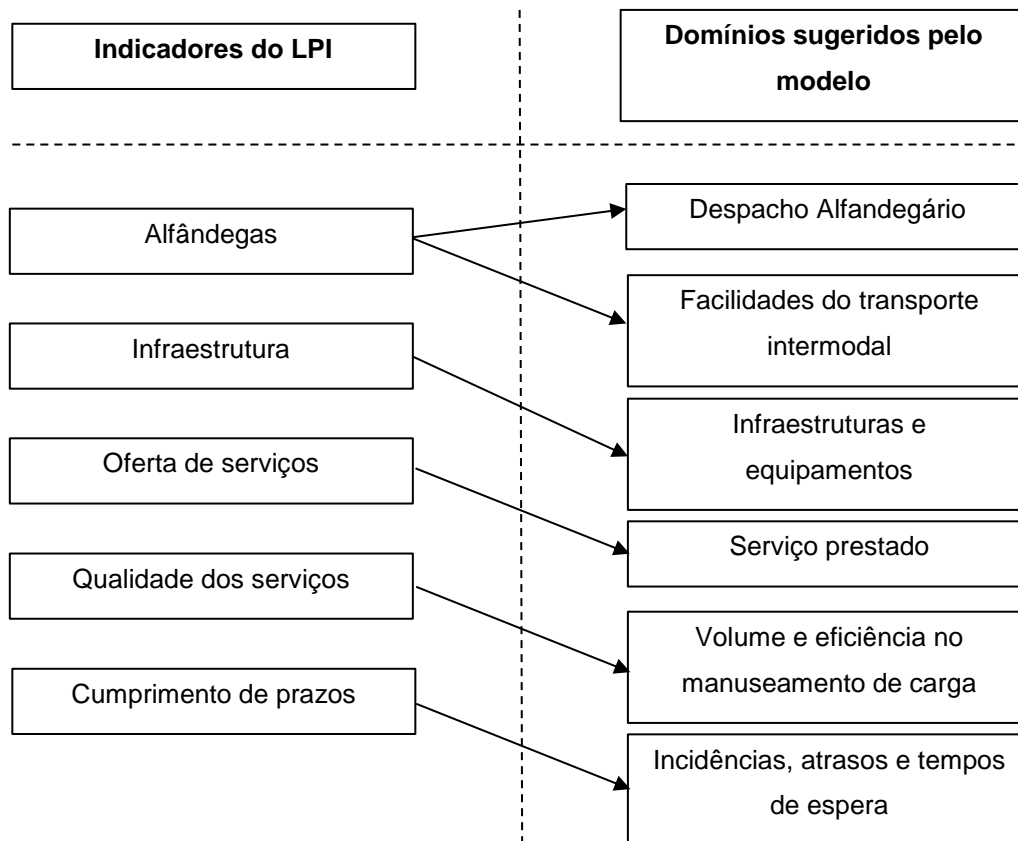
Indicadores do LPI

Domínios sugeridos pelo modelo

Alfândegas

Infraestrutura

Oferta de serviços

Qualidade dos serviços

Cumprimento de prazos

Despacho Alfandegário

Facilidades do transporte intermodal

Infraestruturas e equipamentos

Serviço prestado

Volume e eficiência no manuseamento de carga

Incidências, atrasos e tempos de espera